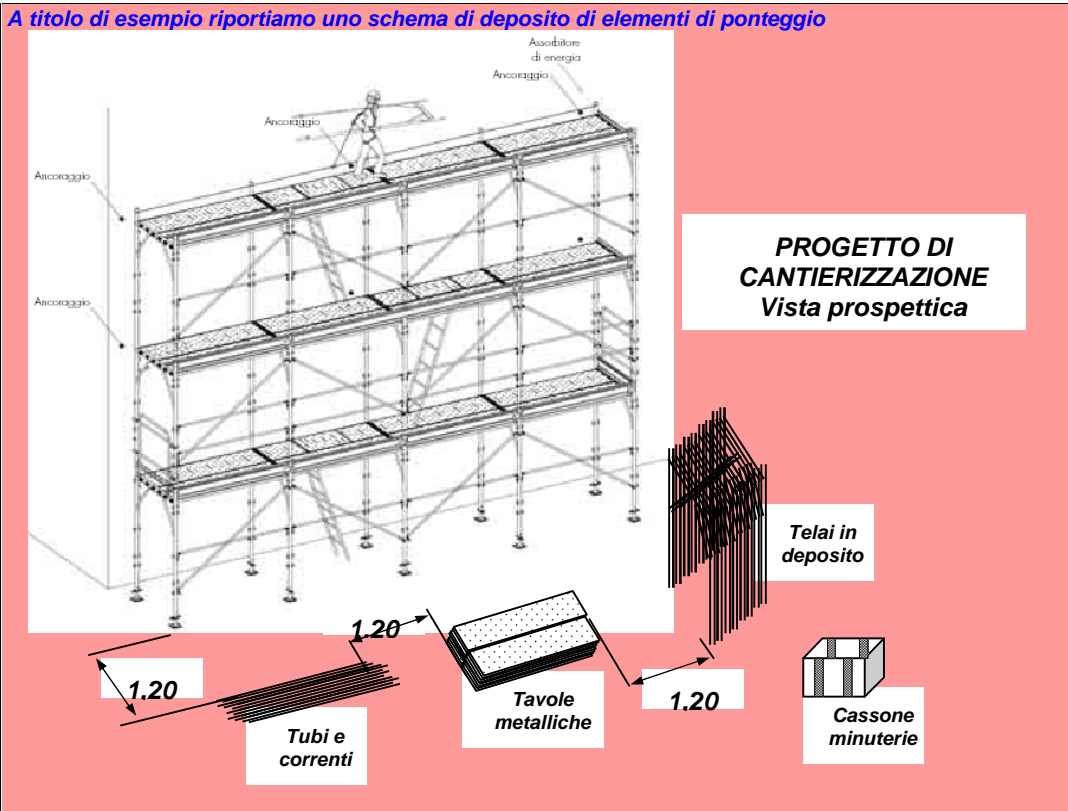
A titolo di esempio riportiamo uno schema di deposito di elementi di ponteggio

Assorbitore di energia

Ancoraggio

Ancoraggio

Ancoraggio

Ancoraggio

PROGETTO DI CANTIERIZZAZIONE
Vista prospettica

Telai in deposito

1.20

1.20

1.20

Tavole metalliche

Tubi e correnti

Cassone minuterie